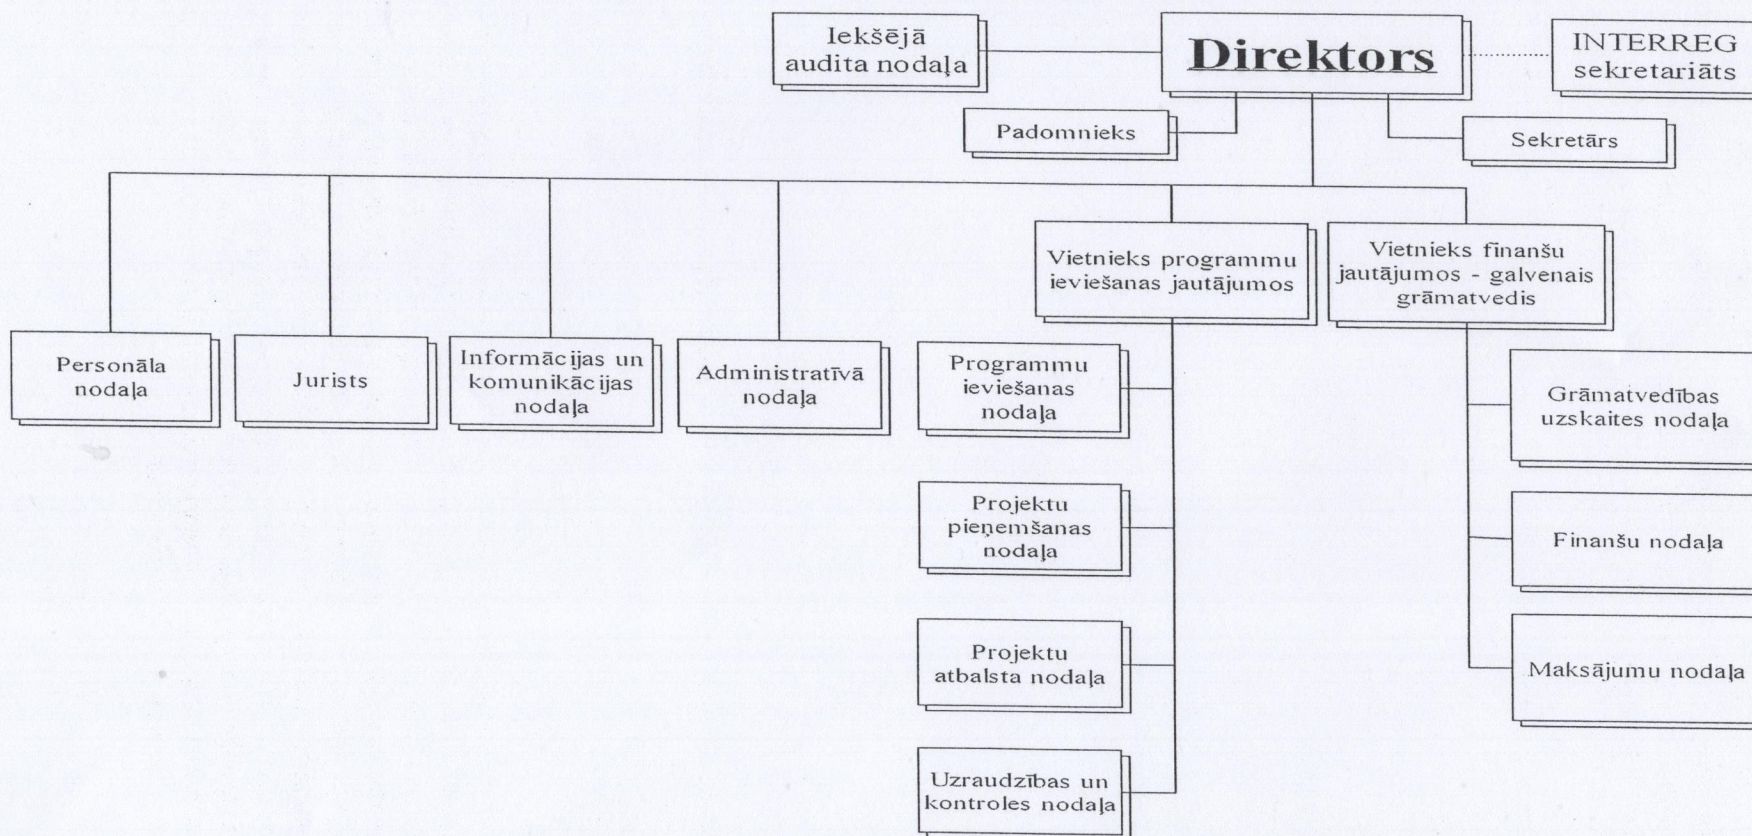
Iekšējā audita nodaļa

Direktors

INTERREG sekretariāts

Padomnieks

Sekretārs

Vietnieks programmu ieviešanas jautājumos

Vietnieks finanšu jautājumos - galvenais grāmatvedis

Personāla nodaļa

Jurists

Informācijas un komunikācijas nodaļa

Administratīvā nodaļa

Programmu ieviešanas nodaļa

Projektu pieņemšanas nodaļa

Projektu atbalsta nodaļa

Uzraudzības un kontroles nodaļa

Grāmatvedības uzskaites nodaļa

Finanšu nodaļa

Maksājumu nodaļa